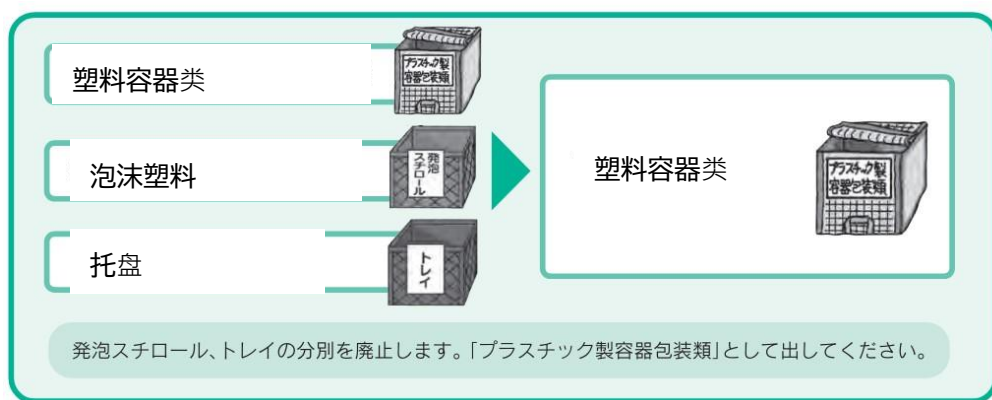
塑料容器类

プラスチック製
容器包装類

泡沫塑料

発泡
スチロール

托盘

トレイ

塑料容器类

プラスチック製
容器包装類

発泡スチロール、トレイの分別を廃止します。「プラスチック製容器包装類」として出してください。